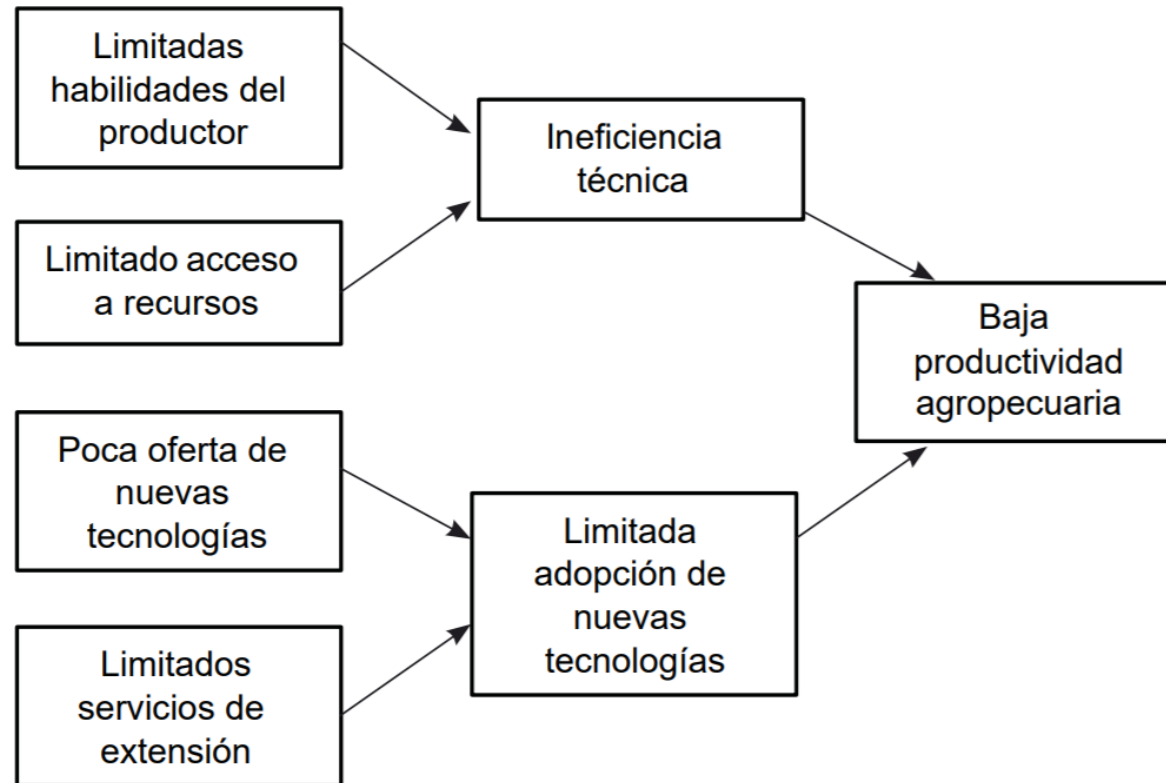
Limitadas habilidades del productor

Limitado acceso a recursos

Ineficiencia técnica

Baja productividad agropecuaria

Poca oferta de nuevas tecnologías

Limitados servicios de extensión

Limitada adopción de nuevas tecnologías